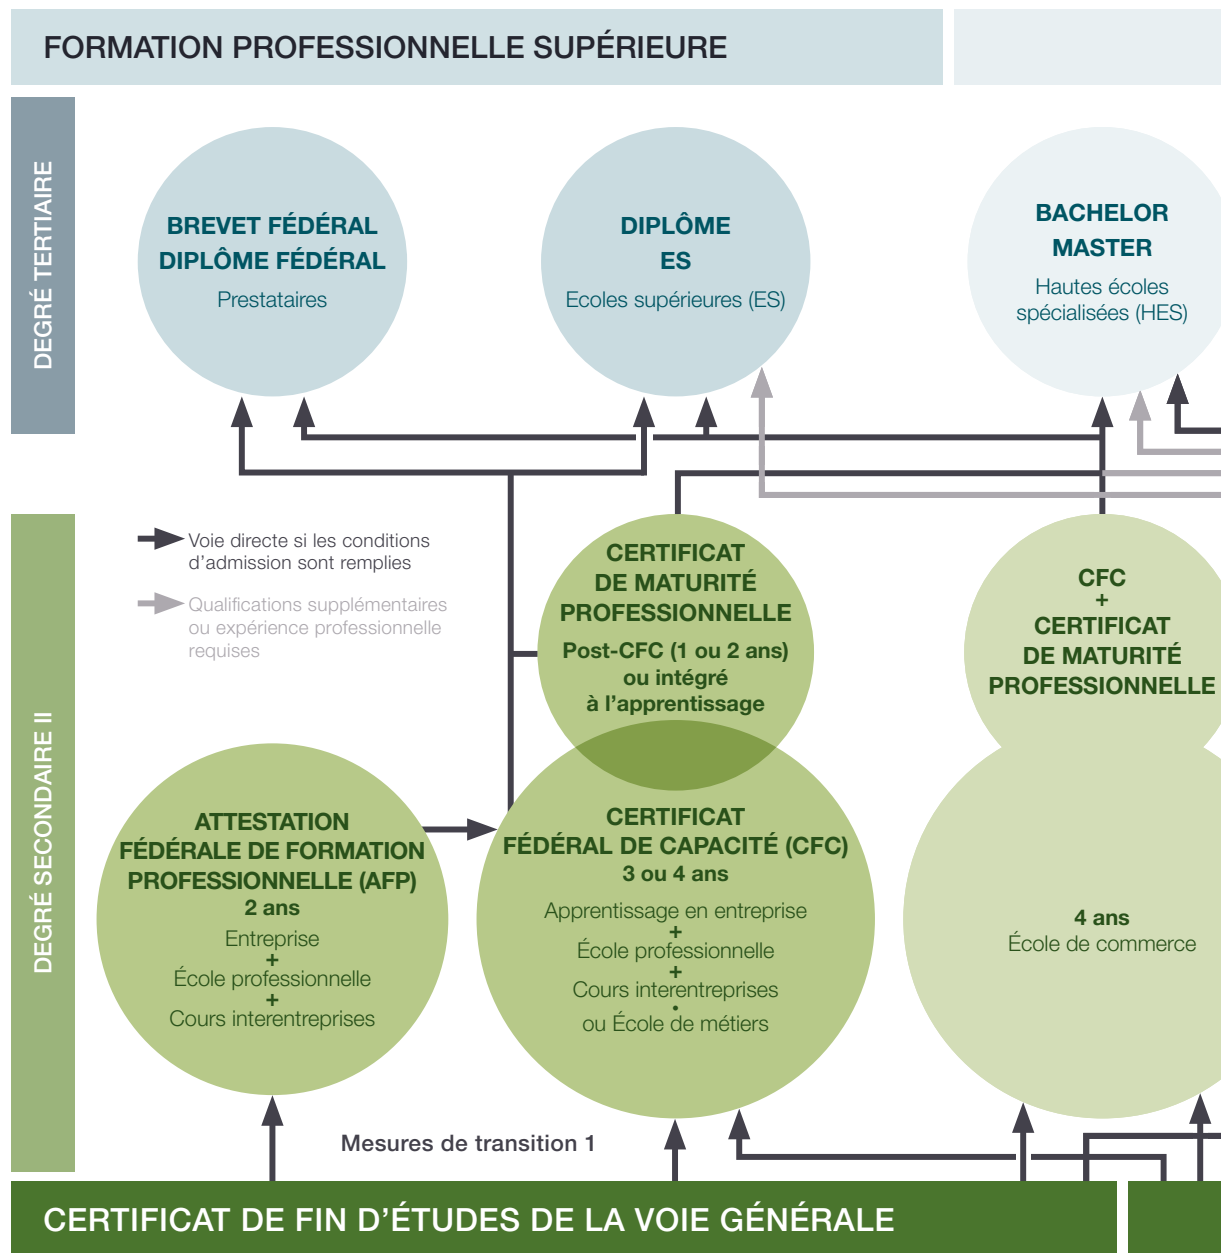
FORMATION PROFESSIONNELLE SUPÉRIEURE

DEGRÉ TERTIAIRE

BREVET FÉDÉRAL
DIPLÔME FÉDÉRAL
Prestataires

DIPLÔME
ES
Ecoles supérieures (ES)

BACHELOR
MASTER
Hautes écoles spécialisées (HES)

DEGRÉ SECONDAIRE II

Voie directe si les conditions d'admission sont remplies

Qualifications supplémentaires ou expérience professionnelle requises

CERTIFICAT
DE MATURITÉ
PROFESSIONNELLE
Post-CFC (1 ou 2 ans)
ou intégré
à l'apprentissage

CFC
+
CERTIFICAT
DE MATURITÉ
PROFESSIONNELLE

ATTESTATION
FÉDÉRALE DE FORMATION
PROFESSIONNELLE (AFP)
2 ans
Entreprise
+
École professionnelle
+
Cours interentreprises

CERTIFICAT
FÉDÉRAL DE CAPACITÉ (CFC)
3 ou 4 ans
Apprentissage en entreprise
+
École professionnelle
+
Cours interentreprises
•
ou École de métiers

4 ans
École de commerce

Mesures de transition 1

CERTIFICAT DE FIN D'ÉTUDES DE LA VOIE GÉNÉRALE